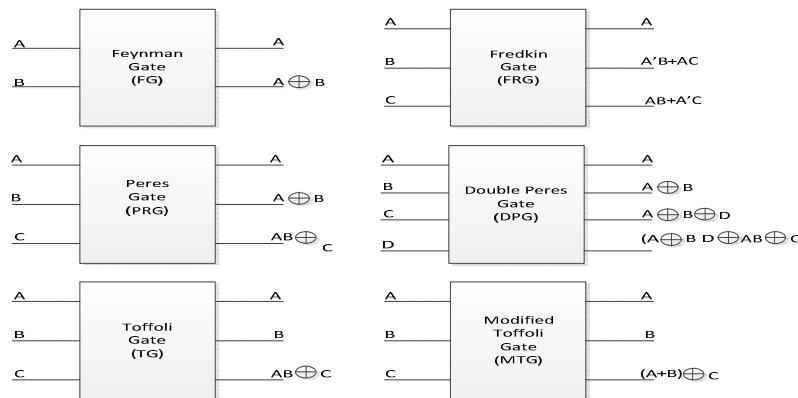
A
B
Feynman Gate (FG)
A
$A \oplus B$

A
B
C
Fredkin Gate (FRG)
A
A'B+AC
AB+A'C

A
B
C
Peres Gate (PRG)
A
$A \oplus B$
$AB \oplus C$

A
B
C
D
Double Peres Gate (DPG)
A
$A \oplus B$
$A \oplus B \oplus D$
$(A \oplus B\ D \oplus AB \oplus C$

A
B
C
Toffoli Gate (TG)
A
B
$AB \oplus C$

A
B
C
Modified Toffoli Gate (MTG)
A
B
$(A+B) \oplus C$